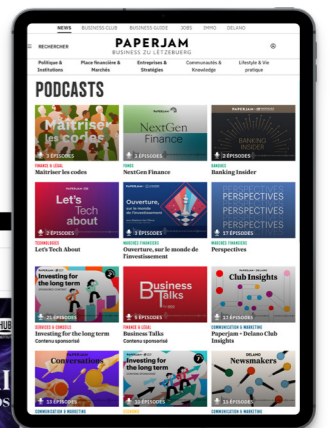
NEWS BUSINESS CLUB BUSINESS GUIDE JOBS IMMO DELANO

RECHERCHER

PAPERJAM
BUSINESS ZU LETZEBUERG

Politique & Institutions | Place financière & Marchés | Entreprises & Stratégies | Communication & Knowledge | Lifestyle & Vie pratique

PODCASTS

Maîtriser les codes
3 ÉPISODES
FINANCE & LEGAL
Maîtriser les codes

NextGen Finance
5 ÉPISODES
FONDS
NextGen Finance

BANKING INSIDER
3 ÉPISODES
BANQUES
Banking Insider

Let's Tech about
3 ÉPISODES
TECHNOLOGIES
Let's Tech About

Ouverture, sur le monde de l'investissement
4 ÉPISODES
MARCHÉS FINANCIERS
Ouverture, sur le monde de l'investissement

PERSPECTIVES PERSPECTIVES PERSPECTIVES
5 ÉPISODES
MARCHÉS FINANCIERS
Perspectives

Investing for the long term
21 ÉPISODES
SERVICES & CONSEILS
Investing for the long term
Contenu sponsorisé

Business Talks
3 ÉPISODES
FINANCE & LEGAL
Business Talks
Contenu sponsorisé

Club Insights
17 ÉPISODES
COMMUNICATION & MARKETING
Paperjam + Delano Club Insights

Conversations
13 ÉPISODES
COMMUNICATION & MARKETING

Investing for the long term
12 ÉPISODES

DELANO
Newsmakers
18 ÉPISODES
COMMUNICATION & MARKETING